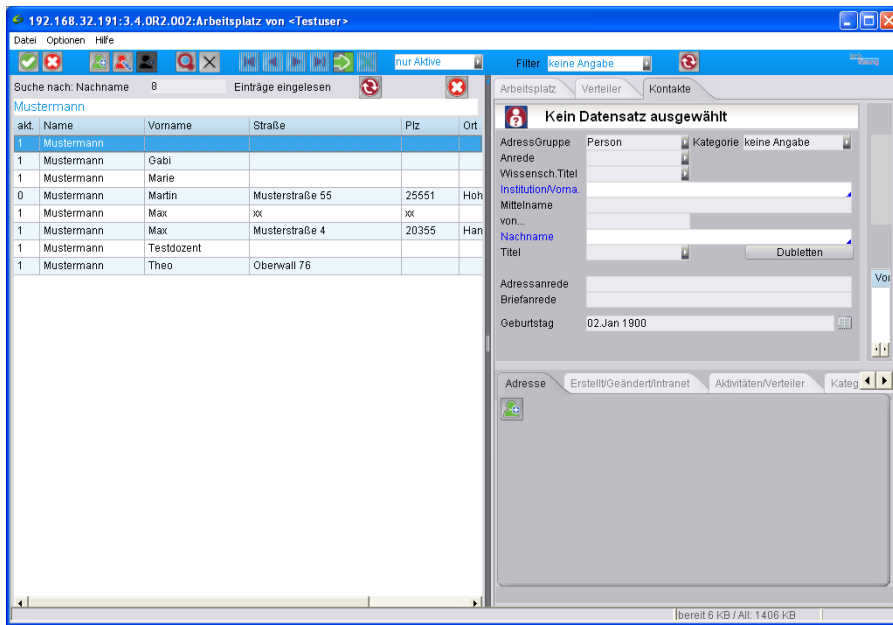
192.168.32.191:3.4.0R2.002:Arbeitsplatz von <Testuser>

Datei Optionen Hilfe

nur Aktive

Filter keine Angabe

Suche nach: Nachname 8 Einträge eingelesen

Mustermann

| akt. | Name | Vorname | Straße | Plz | Ort |
|---|---|---|---|---|---|
| 1 | Mustermann | | | | |
| 1 | Mustermann | Gabi | | | |
| 1 | Mustermann | Marie | | | |
| 0 | Mustermann | Martin | Musterstraße 55 | 25551 | Hoh |
| 1 | Mustermann | Max | xx | xx | |
| 1 | Mustermann | Max | Musterstraße 4 | 20355 | Han |
| 1 | Mustermann | Testdozent | | | |
| 1 | Mustermann | Theo | Oberwall 76 | | |

Arbeitsplatz Verteiler Kontakte

Kein Datensatz ausgewählt

AdressGruppe Person Kategorie keine Angabe
Anrede
Wissensch.Titel
Institution/Vorna.
Mittelname
von...
Nachname
Titel Dubletten

Adressanrede
Briefanrede

Geburtstag 02.Jan 1900

Vor

Adresse Erstellt/Geändert/Intranet Aktivitäten/Verteiler Kateg

bereit 6 KB / All: 1406 KB